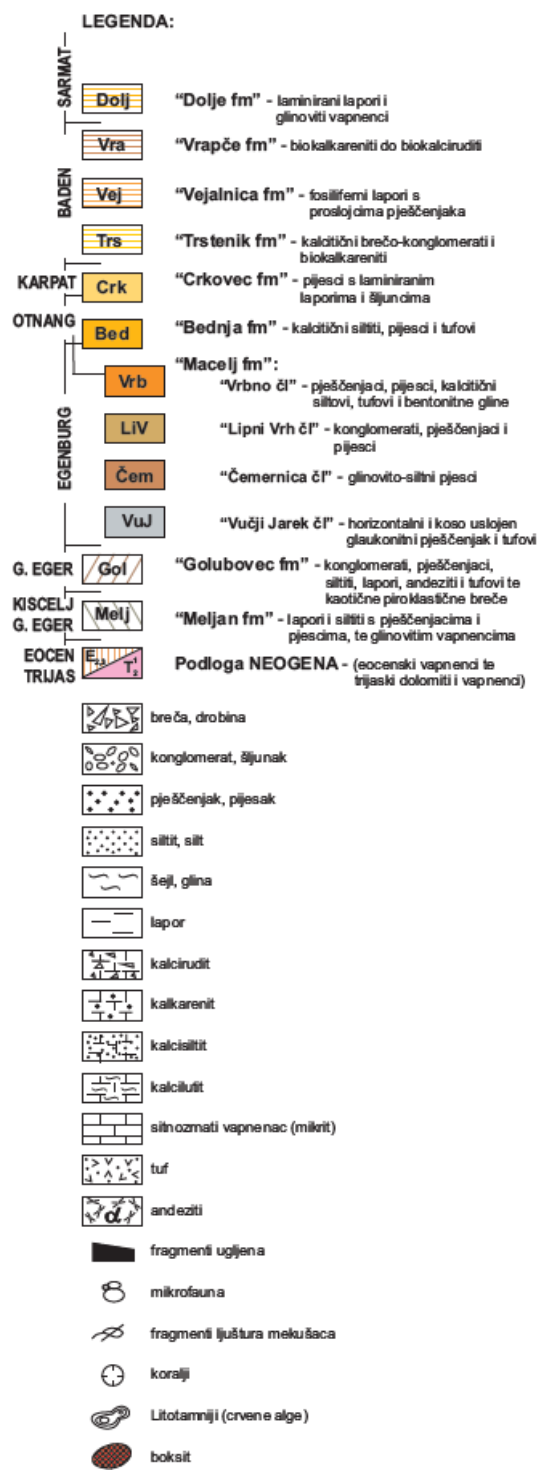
LEGENDA:

SARMAT

Dolj "Dolje fm" - laminirani lapori i glinoviti vapnenci

Vra "Vrapče fm" - biokalkareniti do biokalciruditi

BADEN

Vej "Vejalnica fm" - fosiliferni lapori s proslojcima pješčenjaka

Trs "Trstenik fm" - kalcitični brečo-konglomerati i biokalkareniti

KARPAT

Crk "Crkovec fm" - pijesci s laminiranim laporima i šljuncima

OTNANG

Bed "Bednja fm" - kalcitični siltiti, pijesci i tufovi

EGENBURG

"Macelj fm":

Vrb "Vrbno čl" - pješčenjaci, pijesci, kalcitični siltovi, tufovi i bentonitne gline

LiV "Lipni Vrh čl" - konglomerati, pješčenjaci i pijesci

Čem "Čemernica čl" - glinovito-siltni pjesci

VuJ "Vučji Jarek čl" - horizontalni i koso uslojen glaukonitni pješčenjak i tufovi

G. EGER

Gol "Golubovec fm" - konglomerati, pješčenjaci, siltiti, lapori, andeziti i tufovi te kaotične piroklastične breče

KISCELJ G. EGER

Melj "Meljan fm" - lapori i siltiti s pješčenjacima i pjescima, te glinovitim vapnencima

EOCEN TRIJAS

E $T_2^1$ Podloga NEOGENA - (eocenski vapnenci te trijaski dolomiti i vapnenci)

breča, drobina

konglomerat, šljunak

pješčenjak, pijesak

siltit, silt

šejl, glina

lapor

kalcirudit

kalkarenit

kalcisiltit

kalcilutit

sitnozrnati vapnenac (mikrit)

tuf

$\alpha$ andeziti

fragmenti ugljena

mikrofauna

fragmenti ljuštura mekušaca

koralji

Litotamniji (crvene alge)

boksit